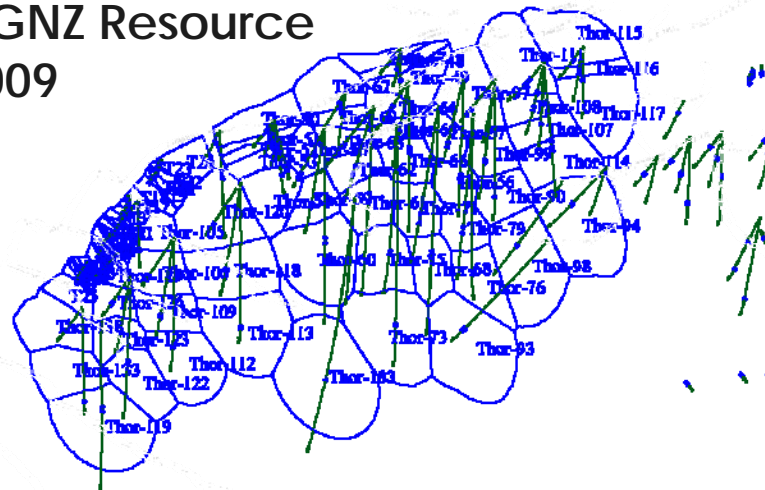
GNZ Resource
009

Thor-115
Thor-116
Thor-117
Thor-108
Thor-107
Thor-114
Thor-97
Thor-93
Thor-90
Thor-94
Thor-86
Thor-79
Thor-98
Thor-76
Thor-68
Thor-75
Thor-80
Thor-73
Thor-93
Thor-103
Thor-118
Thor-113
Thor-112
Thor-122
Thor-119
Thor-133
Thor-123
Thor-109
Thor-106
Thor-105
Thor-121
Thor-62
Thor-67
Thor-64
Thor-56
Thor-71
Thor-65
Thor-138
T25
T23
T22
Thor-124